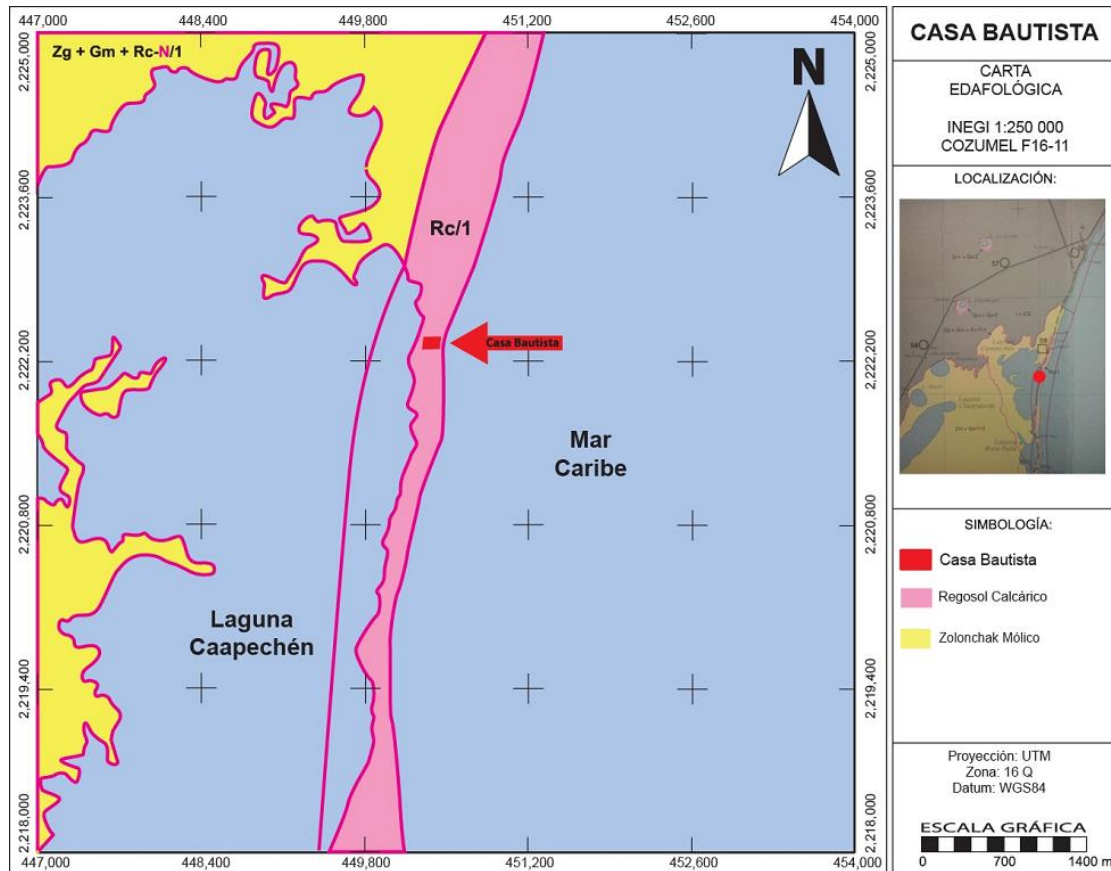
447,000 448,400 449,800 451,200 452,600 454,000

2,225,000 2,223,600 2,222,200 2,220,800 2,219,400 2,218,000

Zg + Gm + Rc-N/1

N

Rc/1

Casa Bautista

Mar Caribe

Laguna Caapechén

2,225,000 2,223,600 2,222,200 2,220,800 2,219,400 2,218,000

447,000 448,400 449,800 451,200 452,600 454,000

CASA BAUTISTA

CARTA EDAFOLÓGICA

INEGI 1:250 000
COZUMEL F16-11

LOCALIZACIÓN:

SIMBOLOGÍA:

Casa Bautista

Regosol Calcárico

Zolonchak Mólico

Proyección: UTM
Zona: 16 Q
Datum: WGS84

ESCALA GRÁFICA
0 700 1400 m